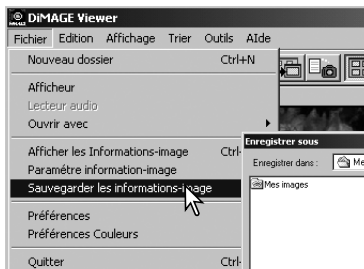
DiMAGE Viewer
Fichier Edition Affichage Trier Outils AIde
Nouveau dossier Ctrl+N
Afficheur
Lecteur audio
Ouvrir avec
Afficher les Informations-image Ctrl
Paramètre information-image
Sauvegarder les informations-image
Préférences
Préférences Couleurs
Quitter Ctrl
Enregistrer sous
Enregistrer dans : Me
Mes images